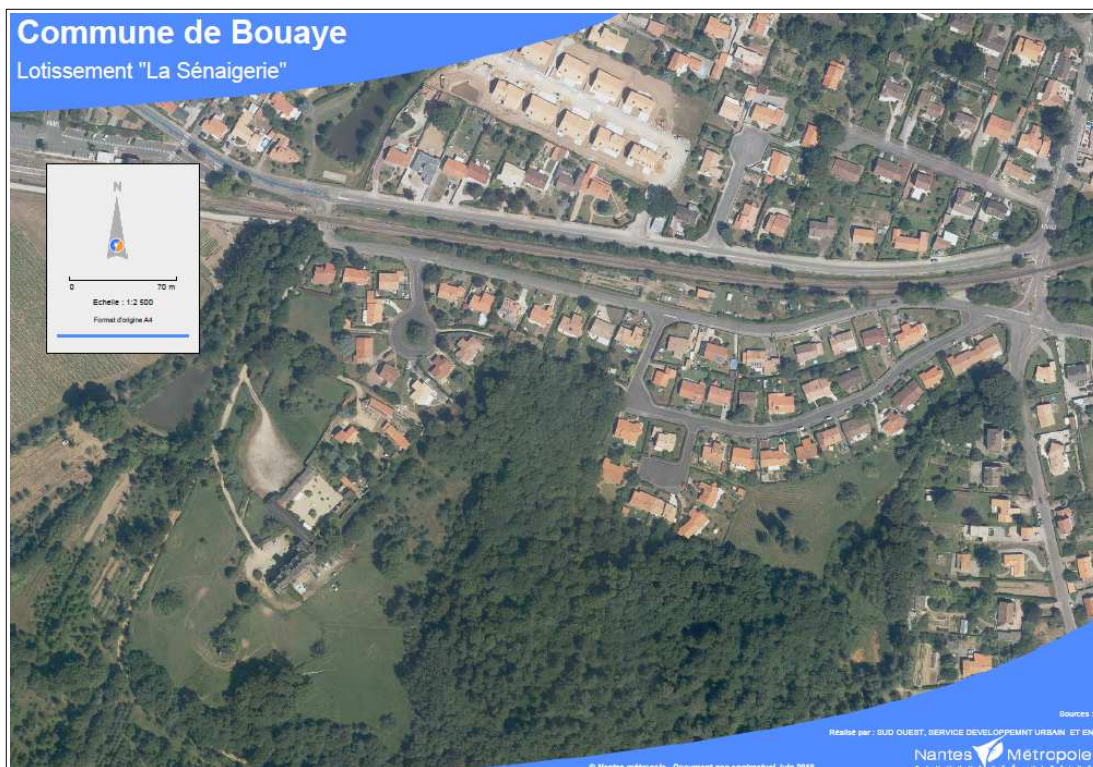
Commune de Bouaye
Lotissement "La Sénaigerie"

N
0
70 m
Echelle : 1:2 500
Format d'origine A4

Sources : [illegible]
Réalisé par : SUD OUEST, SERVICE DEVELOPPEMNT URBAIN ET EN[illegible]
© Nantes métropole - Document non contractuel, Juin 2016
Nantes Métropole